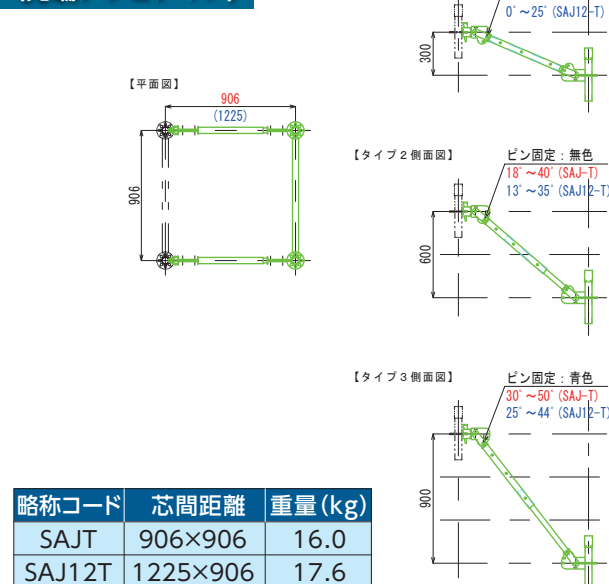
0°～25°(SAJ12-T)

300

【平面図】

906
(1225)

906

【タイプ２側面図】

ピン固定：無色
18°～40°(SAJ-T)
13°～35°(SAJ12-T)

600

【タイプ３側面図】

ピン固定：青色
30°～50°(SAJ-T)
25°～44°(SAJ12-T)

900

| 略称コード | 芯間距離 | 重量(kg) |
|---|---|---|
| SAJT | 906×906 | 16.0 |
| SAJ12T | 1225×906 | 17.6 |